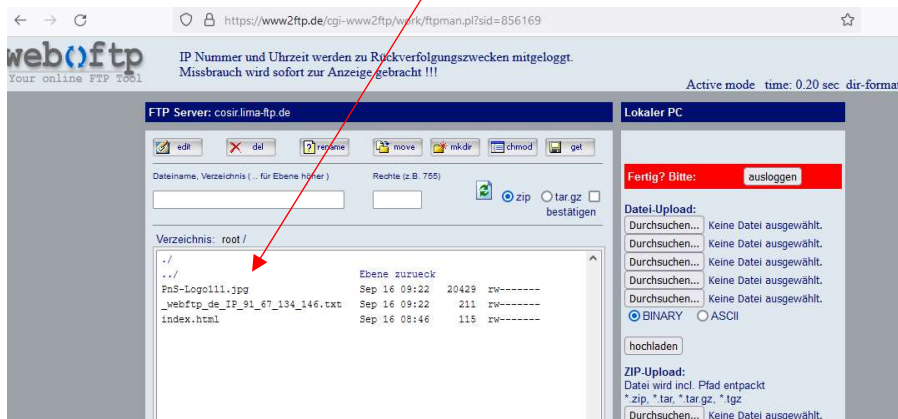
https://www2ftp.de/cgi-www2ftp/work/ftpman.pl?sid=856169

web()ftp
Your online FTP Tool

IP Nummer und Uhrzeit werden zu Rückverfolgungszwecken mitgeloggt.
Missbrauch wird sofort zur Anzeige gebracht !!!

Active mode time: 0.20 sec dir-format

FTP Server: cosir.lima-ftp.de

edit del rename move mkdir chmod get

Dateiname, Verzeichnis ( .. für Ebene höher )

Rechte (z.B. 755)

zip tar.gz bestätigen

Verzeichnis: root /

| | | | |
|---|---|---|---|
| ./ | | | |
| ../ | Ebene zurueck | | |
| PnS-Logo111.jpg | Sep 16 09:22 | 20429 | rw------- |
| _webftp_de_IP_91_67_134_146.txt | Sep 16 09:22 | 211 | rw------- |
| index.html | Sep 16 08:46 | 115 | rw------- |

Lokaler PC

Fertig? Bitte: ausloggen

Datei-Upload:
Durchsuchen... Keine Datei ausgewählt.
Durchsuchen... Keine Datei ausgewählt.
Durchsuchen... Keine Datei ausgewählt.
Durchsuchen... Keine Datei ausgewählt.
Durchsuchen... Keine Datei ausgewählt.
BINARY ASCII

hochladen

ZIP-Upload:
Datei wird incl. Pfad entpackt
*.zip, *.tar, *.tar.gz, *.tgz
Durchsuchen... Keine Datei ausgewählt.